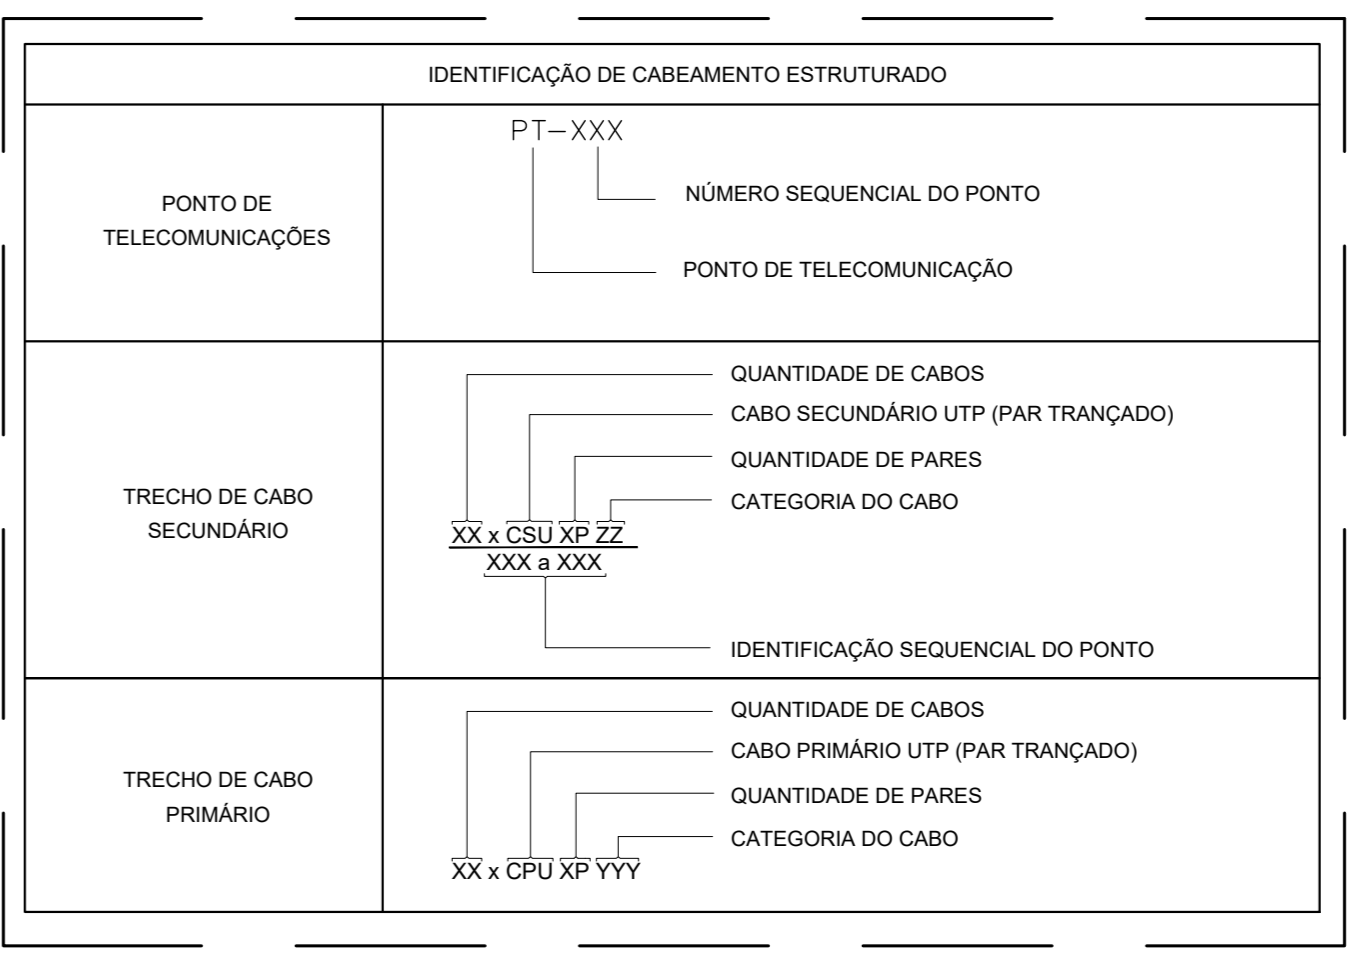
IDENTIFICAÇÃO DE CABEAMENTO ESTRUTURADO

| | |
|---|---|
| PONTO DE TELECOMUNICAÇÕES | PT–XXX<br>NÚMERO SEQUENCIAL DO PONTO<br>PONTO DE TELECOMUNICAÇÃO |
| TRECHO DE CABO SECUNDÁRIO | QUANTIDADE DE CABOS<br>CABO SECUNDÁRIO UTP (PAR TRANÇADO)<br>QUANTIDADE DE PARES<br>CATEGORIA DO CABO<br>XX x CSU XP ZZ<br>XXX a XXX<br>IDENTIFICAÇÃO SEQUENCIAL DO PONTO |
| TRECHO DE CABO PRIMÁRIO | QUANTIDADE DE CABOS<br>CABO PRIMÁRIO UTP (PAR TRANÇADO)<br>QUANTIDADE DE PARES<br>CATEGORIA DO CABO<br>XX x CPU XP YYY |